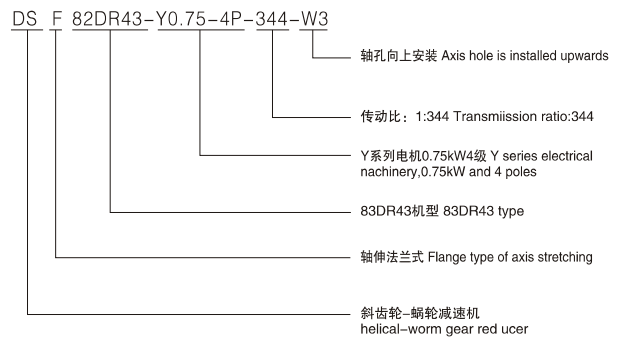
DS F 82DR43-Y0.75-4P-344-W3

轴孔向上安装 Axis hole is installed upwards

传动比：1:344 Transmiission ratio:344

Y系列电机0.75kW4级 Y series electrical nachinery,0.75kW and 4 poles

83DR43机型 83DR43 type

轴伸法兰式 Flange type of axis stretching

斜齿轮-蜗轮减速机
helical-worm gear red ucer